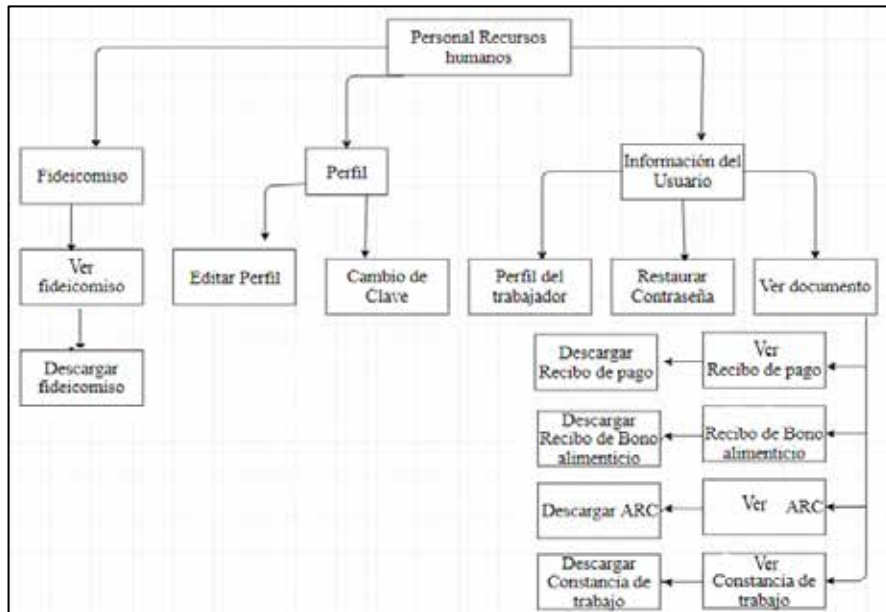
Personal Recursos humanos

Fideicomiso

Ver fideicomiso

Descargar fideicomiso

Perfil

Editar Perfil

Cambio de Clave

Información del Usuario

Perfil del trabajador

Restaurar Contraseña

Ver documento

Ver Recibo de pago

Descargar Recibo de pago

Recibo de Bono alimenticio

Descargar Recibo de Bono alimenticio

Ver ARC

Descargar ARC

Ver Constancia de trabajo

Descargar Constancia de trabajo